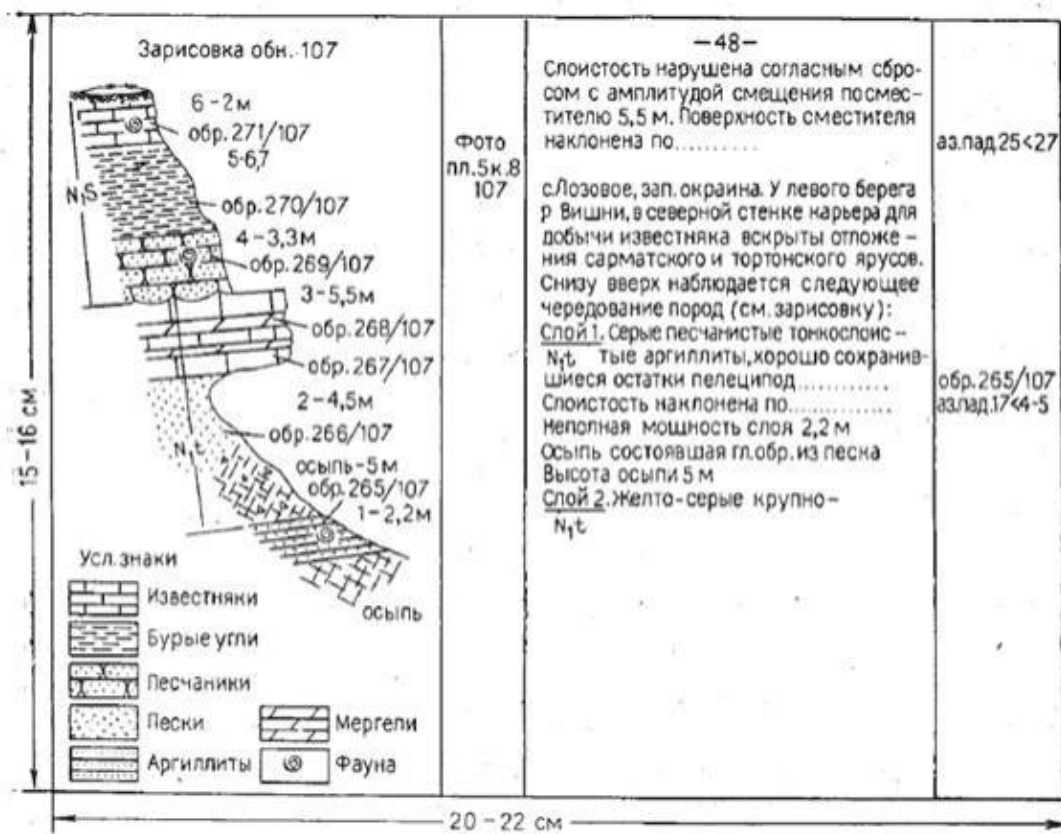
15-16 см

Зарисовка обн. 107

6 - 2м
обр. 271/107
5-6,7
$N_1S$
обр. 270/107
4 - 3,3м
обр. 269/107
3 - 5,5м
обр. 268/107
обр. 267/107
2 - 4,5м
обр. 266/107
$N_1t$
осыпь - 5м
обр. 265/107
1 - 2,2м
осыпь

Усл. знаки
Известняки
Бурые угли
Песчаники
Пески
Мергели
Аргиллиты
Фауна

Фото пл.5к.8 107

-48-
Слоистость нарушена согласным сбросом с амплитудой смещения по сместителю 5,5 м. Поверхность сместителя наклонена по..........

с.Лозовое, зап. окраина. У левого берега р Вишни, в северной стенке карьера для добычи известняка вскрыты отложения сарматского и тортонского ярусов. Снизу вверх наблюдается следующее чередование пород (см. зарисовку):
Слой 1. Серые песчанистые тонкослоис - $N_1t$ тые аргиллиты, хорошо сохранившиеся остатки пелеципод............
Слоистость наклонена по..............
Неполная мощность слоя 2,2 м
Осыпь состоявшая гл.обр. из песка
Высота осыпи 5 м
Слой 2. Желто-серые крупно-
$N_1t$

аз.пад 25<27

обр. 265/107
аз.пад.17<4-5

20 - 22 см